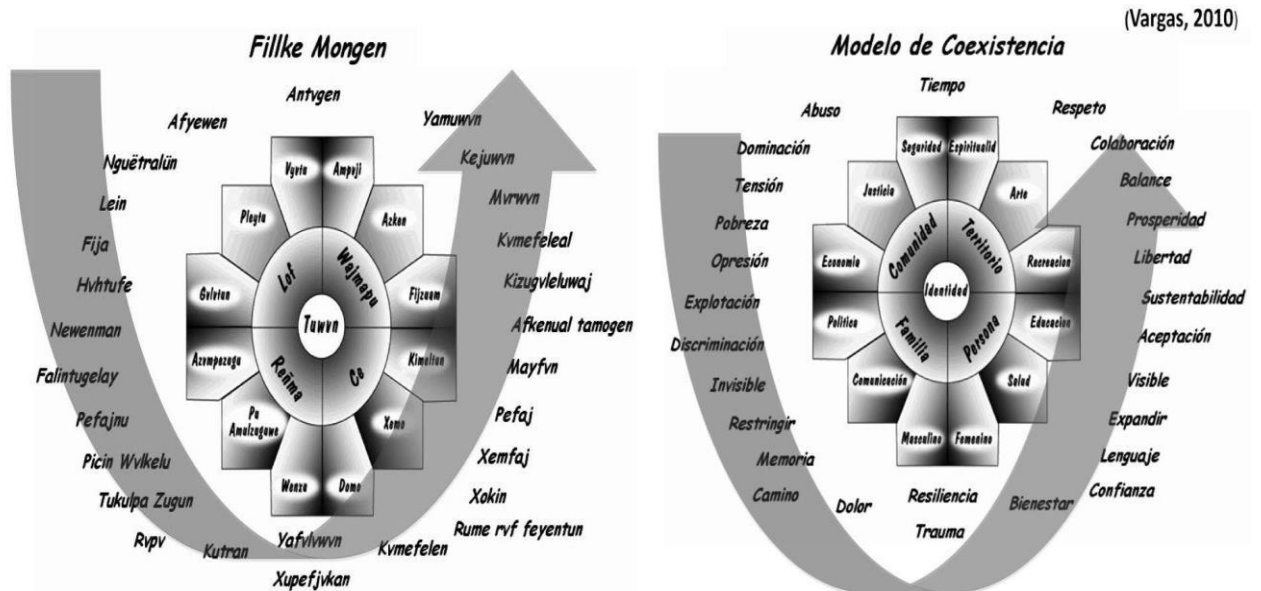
(Vargas, 2010)

Fillke Mongen

Antvgen

Afyewen

Nguëtralün

Lein

Fija

Hvhtufe

Newenman

Falintugelay

Pefajnu

Picin Wvlkelu

Tukulpa Zugun

Rvpv

Kutran

Yafvlvwvn

Xupefjvkan

Kvmefelen

Rume rvf feyentun

Xokin

Xemfaj

Pefaj

Mayfvn

Afkenual tamogen

Kizugvleluwaj

Kvmefeleal

Mvrwvn

Kejuwvn

Yamuwvn

Vgvtu

Ampvji

Azkan

Fijzuam

Kimeltun

Xomo

Domo

Wenzu

Pu Amulzugawe

Azumpezugu

Golvtun

Playtu

Lof

Wajmapu

Tuwvn

Ce

Reñma

Modelo de Coexistencia

Tiempo

Abuso

Dominación

Tensión

Pobreza

Opresión

Explotación

Discriminación

Invisible

Restringir

Memoria

Camino

Dolor

Resiliencia

Trauma

Bienestar

Confianza

Lenguaje

Expandir

Visible

Aceptación

Sustentabilidad

Libertad

Prosperidad

Balance

Colaboración

Respeto

Seguridad

Espiritualid

Arte

Recreacion

Educacion

Salud

Femenino

Masculino

Comunicación

Politica

Economia

Justicia

Comunidad

Territorio

Identidad

Familia

Persona